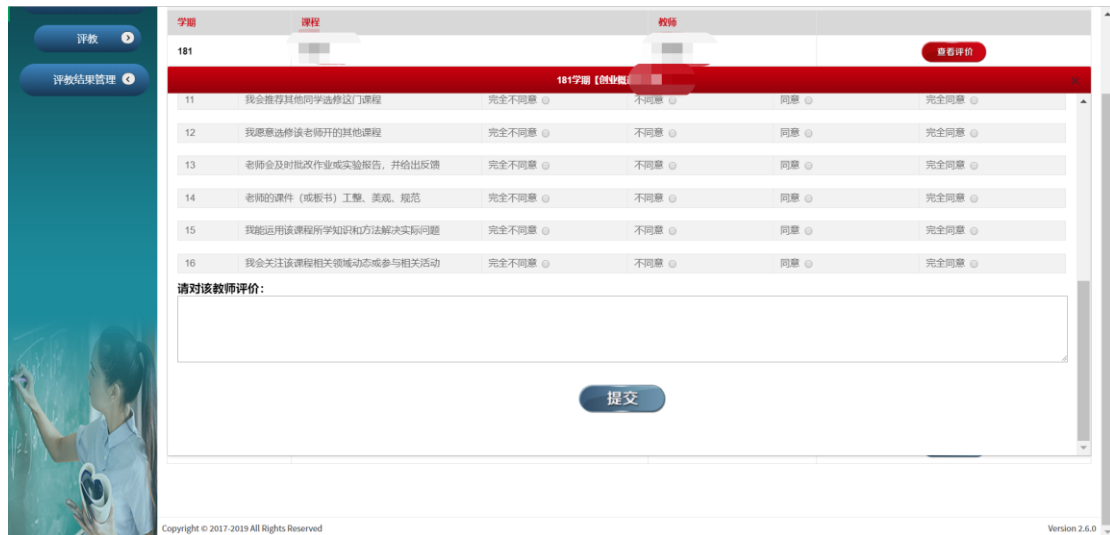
评教

评教结果管理

| 学期 | 课程 | 教师 | |
|---|---|---|---|
| 181 | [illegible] | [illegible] | 查看评价 |

181学期【创业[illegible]

| | | | | | |
|---|---|---|---|---|---|
| 11 | 我会推荐其他同学选修这门课程 | 完全不同意 | 不同意 | 同意 | 完全同意 |
| 12 | 我愿意选修该老师开的其他课程 | 完全不同意 | 不同意 | 同意 | 完全同意 |
| 13 | 老师会及时批改作业或实验报告，并给出反馈 | 完全不同意 | 不同意 | 同意 | 完全同意 |
| 14 | 老师的课件（或板书）工整、美观、规范 | 完全不同意 | 不同意 | 同意 | 完全同意 |
| 15 | 我能运用该课程所学知识和方法解决实际问题 | 完全不同意 | 不同意 | 同意 | 完全同意 |
| 16 | 我会关注该课程相关领域动态或参与相关活动 | 完全不同意 | 不同意 | 同意 | 完全同意 |

请对该教师评价：

提交

Copyright © 2017-2019 All Rights Reserved

Version 2.6.0